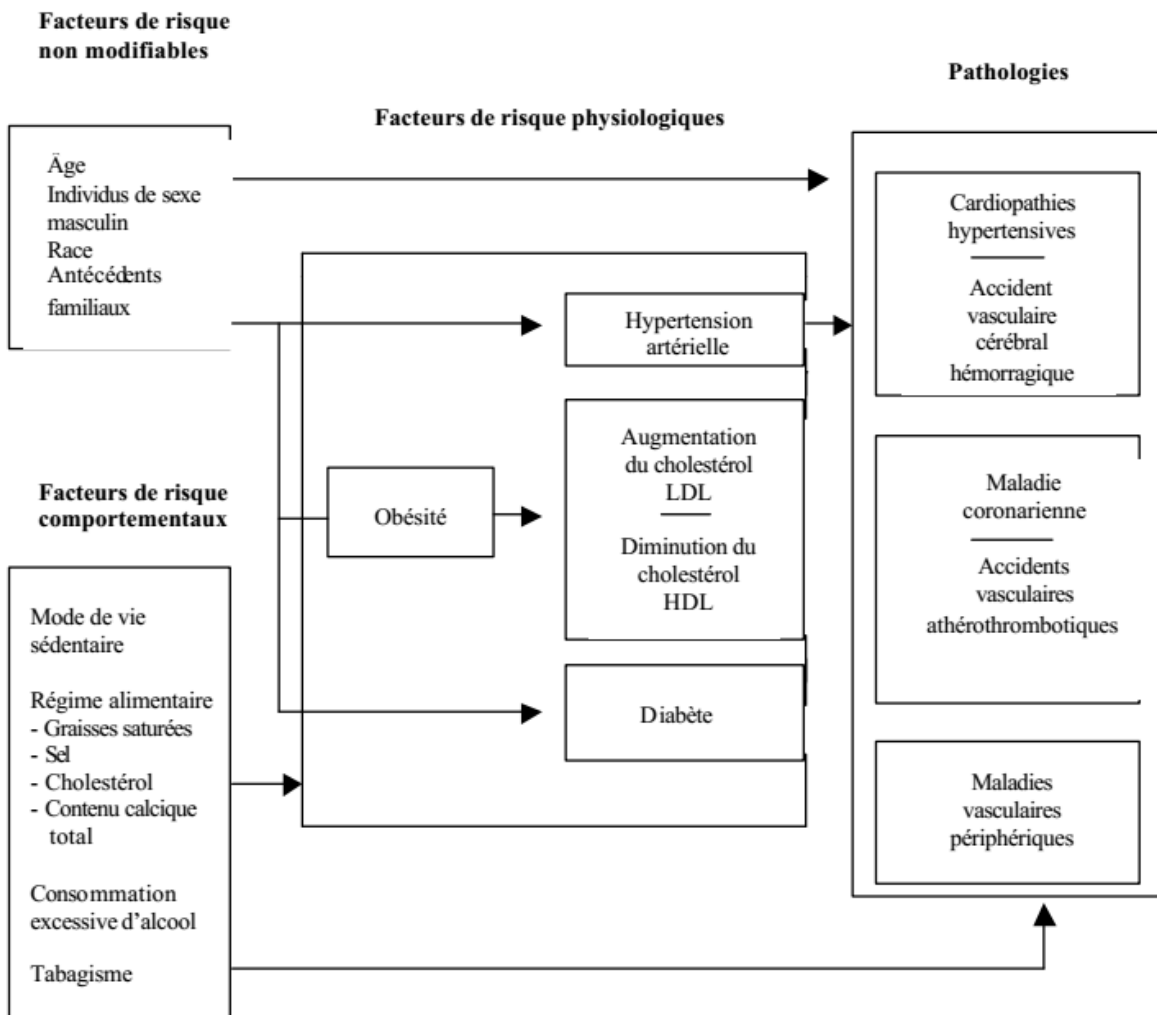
Facteurs de risque non modifiables

Pathologies

Facteurs de risque physiologiques

Äge
Individus de sexe masculin
Race
Antécédents familiaux

Cardiopathies hypertensives

Accident vasculaire cérébral hémorragique

Hypertension artérielle

Augmentation du cholestérol LDL

Diminution du cholestérol HDL

Facteurs de risque comportementaux

Obésité

Maladie coronarienne

Accidents vasculaires athérothrombotiques

Mode de vie sédentaire

Régime alimentaire
- Graisses saturées
- Sel
- Cholestérol
- Contenu calcique total

Diabète

Maladies vasculaires périphériques

Consommation excessive d'alcool

Tabagisme